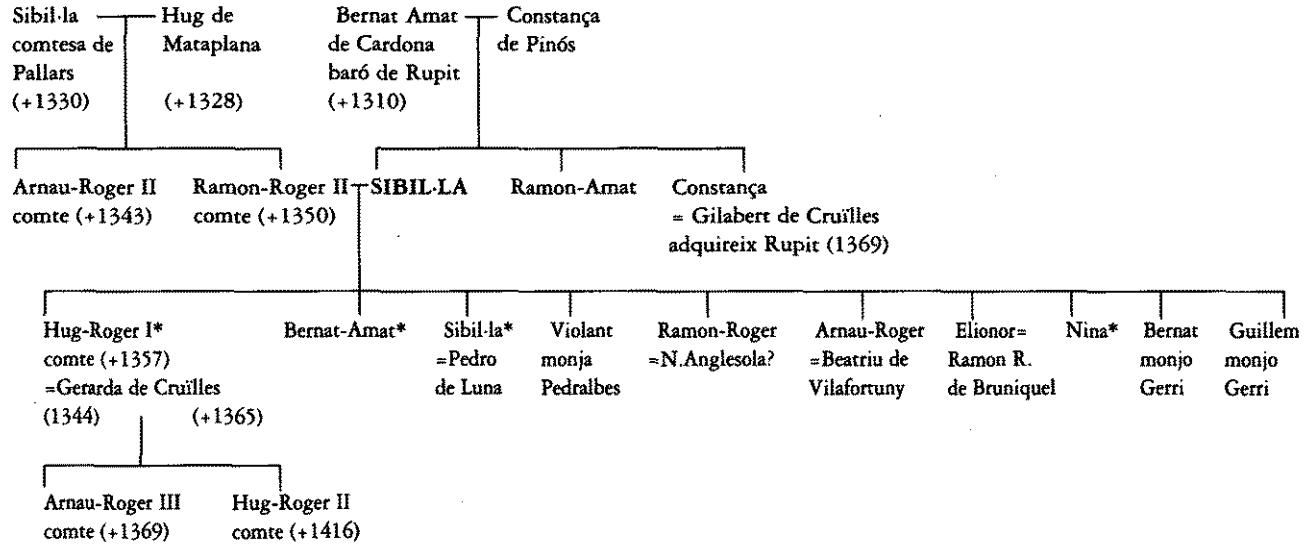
Sibil·la comtesa de Pallars (+1330)

Hug de Mataplana (+1328)

Bernat Amat de Cardona baró de Rupit (+1310)

Constança de Pinós

Arnau-Roger II comte (+1343)

Ramon-Roger II comte (+1350)

SIBIL·LA

Ramon-Amat

Constança = Gilabert de Cruïlles adquiteix Rupit (1369)

Hug-Roger I* comte (+1357) =Gerarda de Cruïlles (1344) (+1365)

Bernat-Amat*

Sibil·la* =Pedro de Luna

Violant monja Pedralbes

Ramon-Roger =N.Anglesola?

Arnau-Roger =Beatriu de Vilafortuny

Elionor= Ramon R. de Bruniquel

Nina*

Bernat monjo Gerri

Guillem monjo Gerri

Arnau-Roger III comte (+1369)

Hug-Roger II comte (+1416)